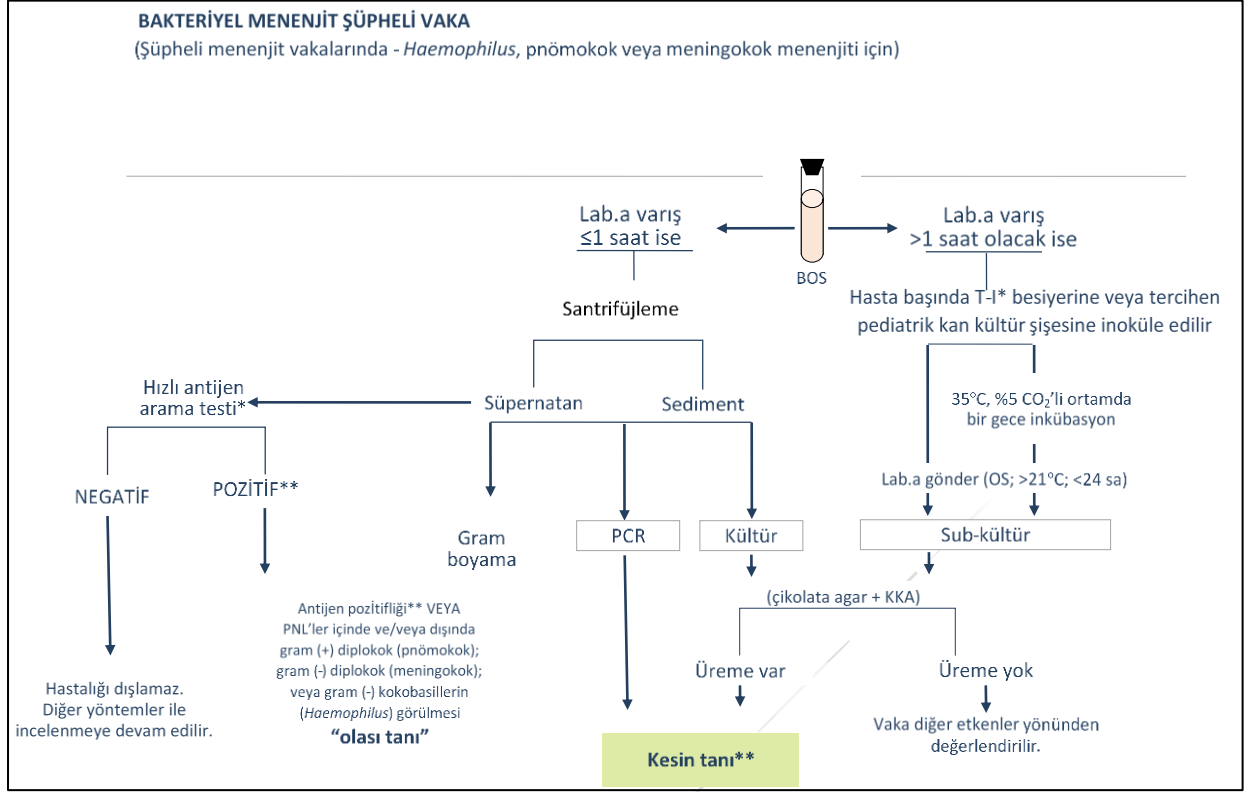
BAKTERİYEL MENENJİT ŞÜPHELİ VAKA
(Şüpheli menenjit vakalarında - *Haemophilus*, pnömokok veya meningokok menenjiti için)

BOS

Lab.a varış ≤1 saat ise

Lab.a varış >1 saat olacak ise

Santrifüjleme

Hasta başında T-I* besiyerine veya tercihen pediatrik kan kültür şişesine inoküle edilir

Hızlı antijen arama testi*

Süpernatan

Sediment

35°C, %5 $CO_2$'li ortamda bir gece inkübasyon

NEGATİF

POZİTİF**

Lab.a gönder (OS; >21°C; <24 sa)

Gram boyama

PCR

Kültür

Sub-kültür

(çikolata agar + KKA)

Antijen pozitifliği** VEYA PNL'ler içinde ve/veya dışında gram (+) diplokok (pnömokok); gram (-) diplokok (meningokok); veya gram (-) kokobasillerin (*Haemophilus*) görülmesi
"olası tanı"

Üreme var

Üreme yok

Hastalığı dışlamaz. Diğer yöntemler ile incelenmeye devam edilir.

Vaka diğer etkenler yönünden değerlendirilir.

Kesin tanı**